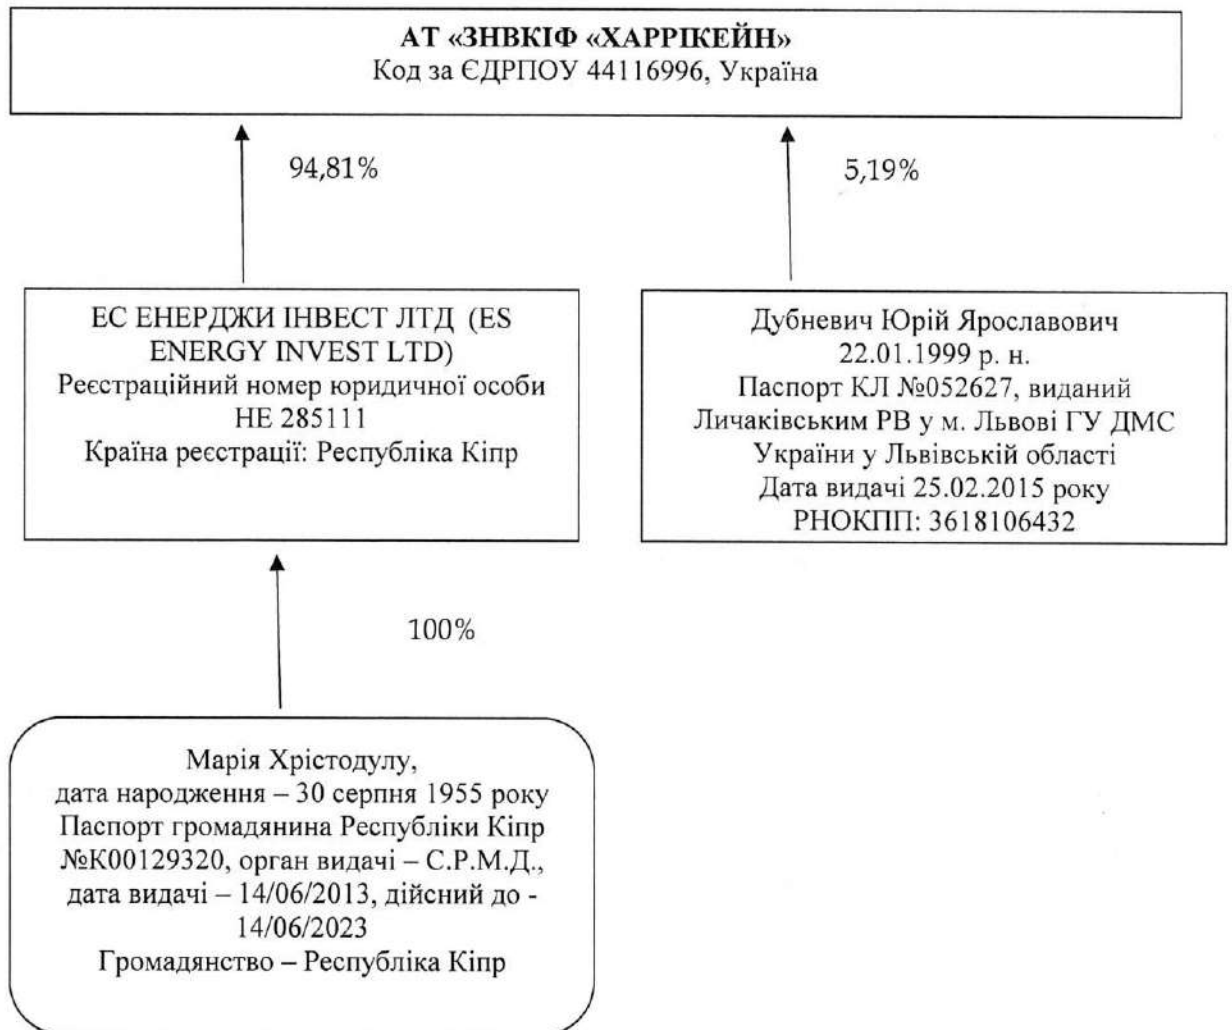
АТ «ЗНВКІФ «ХАРРІКЕЙН»
Код за ЄДРПОУ 44116996, Україна

94,81%

5,19%

ЕС ЕНЕРДЖИ ІНВЕСТ ЛТД (ES ENERGY INVEST LTD)
Реєстраційний номер юридичної особи НЕ 285111
Країна реєстрації: Республіка Кіпр

Дубневич Юрій Ярославович
22.01.1999 р. н.
Паспорт КЛ №052627, виданий Личаківським РВ у м. Львові ГУ ДМС України у Львівській області
Дата видачі 25.02.2015 року
РНОКПП: 3618106432

100%

Марія Хрістодулу,
дата народження – 30 серпня 1955 року
Паспорт громадянина Республіки Кіпр №K00129320, орган видачі – С.Р.М.Д., дата видачі – 14/06/2013, дійсний до - 14/06/2023
Громадянство – Республіка Кіпр